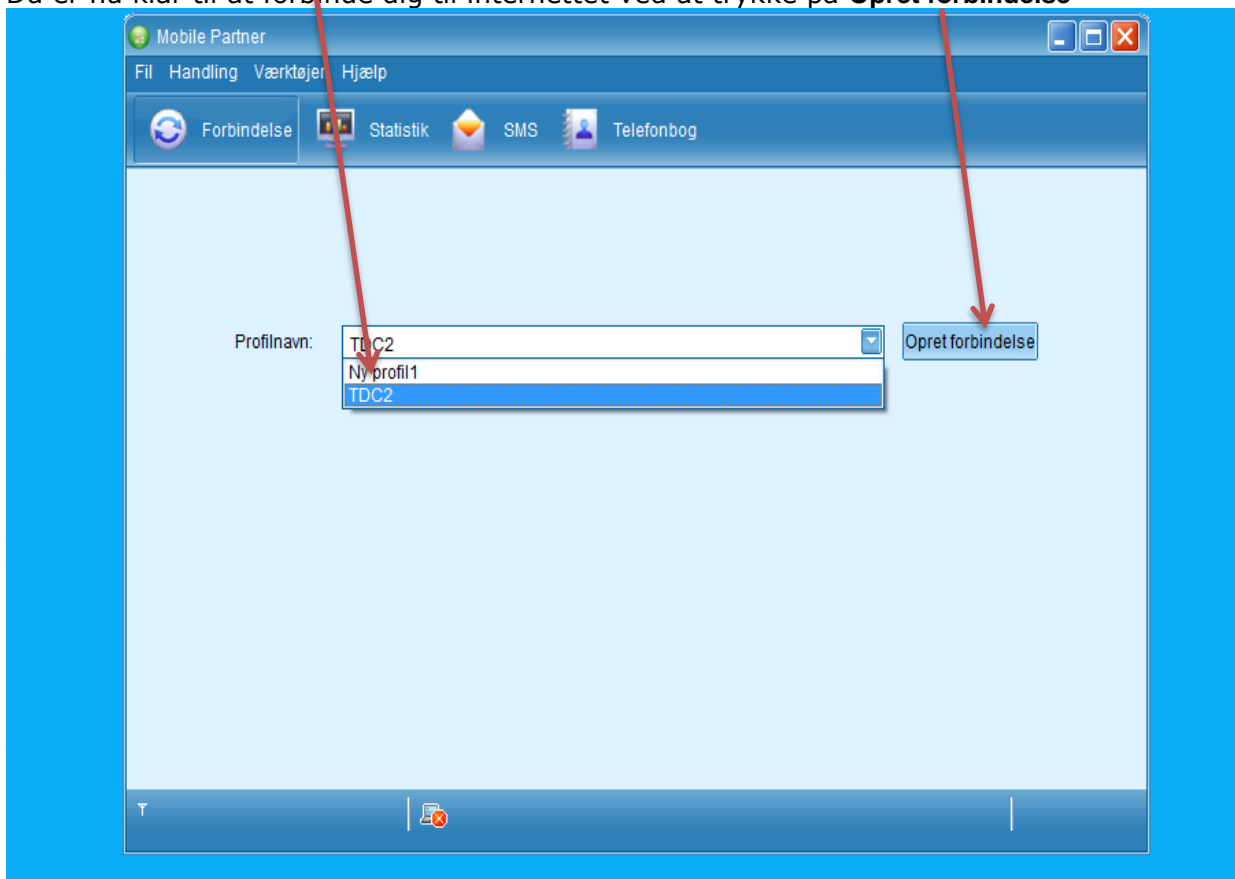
Du er nu klar til at forbinde dig til internettet ved at trykke på **Opret forbindelse**

Mobile Partner

Fil Handling Værktøjer Hjælp

Forbindelse Statistik SMS Telefonbog

Profilnavn: TDC2

Ny profil1
TDC2

Opret forbindelse